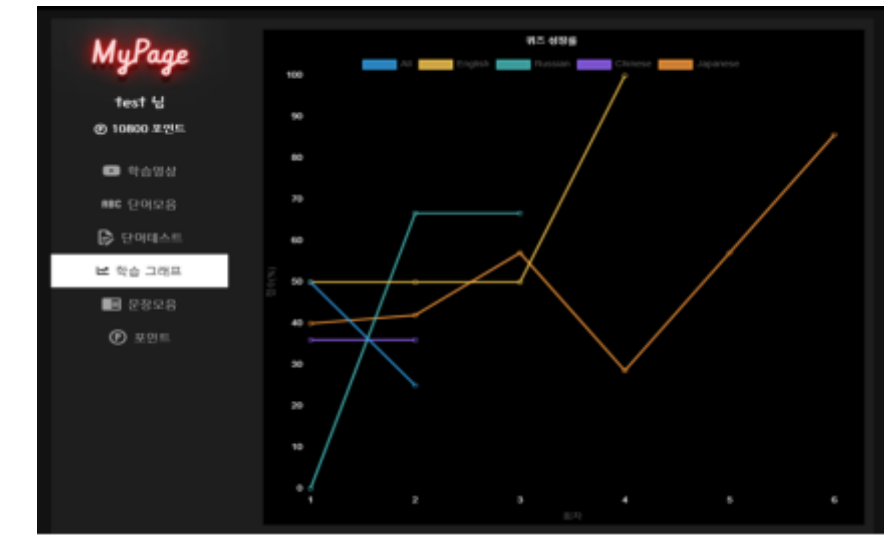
MyPage

test 님

10800 포인트

학습영상

ABC 단어모음

단어테스트

학습 그래프

문장모음

포인트

퀴즈 성향률

All English Russian Chinese Japanese

100
90
80
70
60
50
40
30
20
10
0

점수(%)

1 2 3 4 5 6

회차